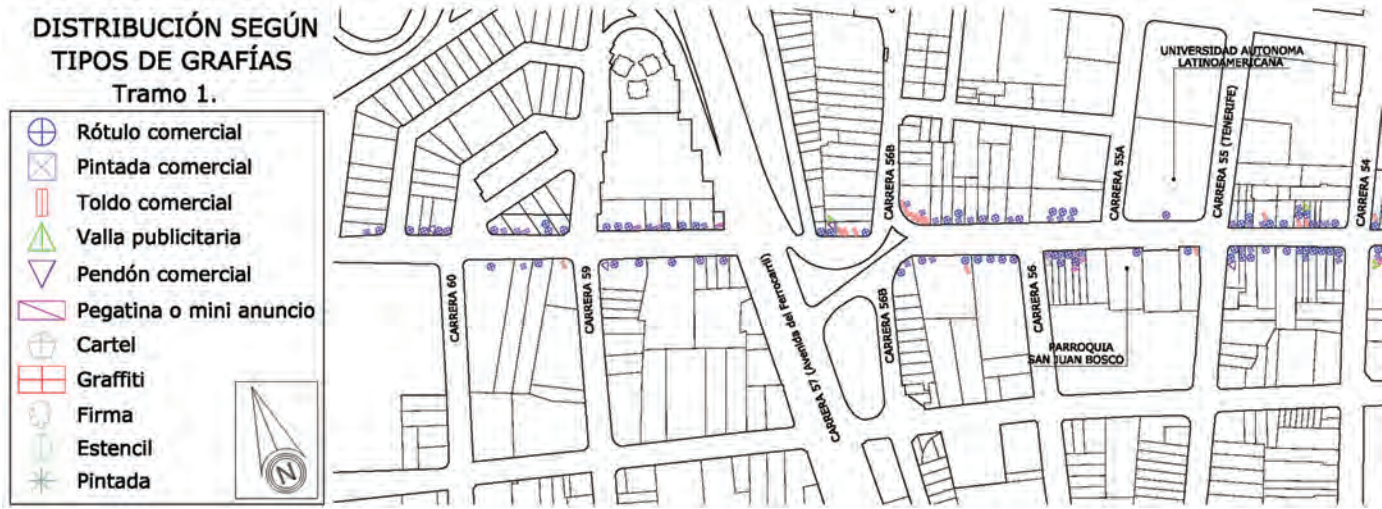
DISTRIBUCIÓN SEGÚN TIPOS DE GRAFÍAS
Tramo 1.

Rótulo comercial
Pintada comercial
Toldo comercial
Valla publicitaria
Pendón comercial
Pegatina o mini anuncio
Cartel
Graffiti
Firma
Estencil
Pintada

N

UNIVERSIDAD AUTONOMA LATINOAMERICANA
CARRERA 56B
CARRERA 55A
CARRERA 55 (TENERIFE)
CARRERA 54
CARRERA 60
CARRERA 59
CARRERA 57 (Avenida del Ferrocarril)
CARRERA 56B
CARRERA 56
PARROQUIA SAN JUAN BOSCO